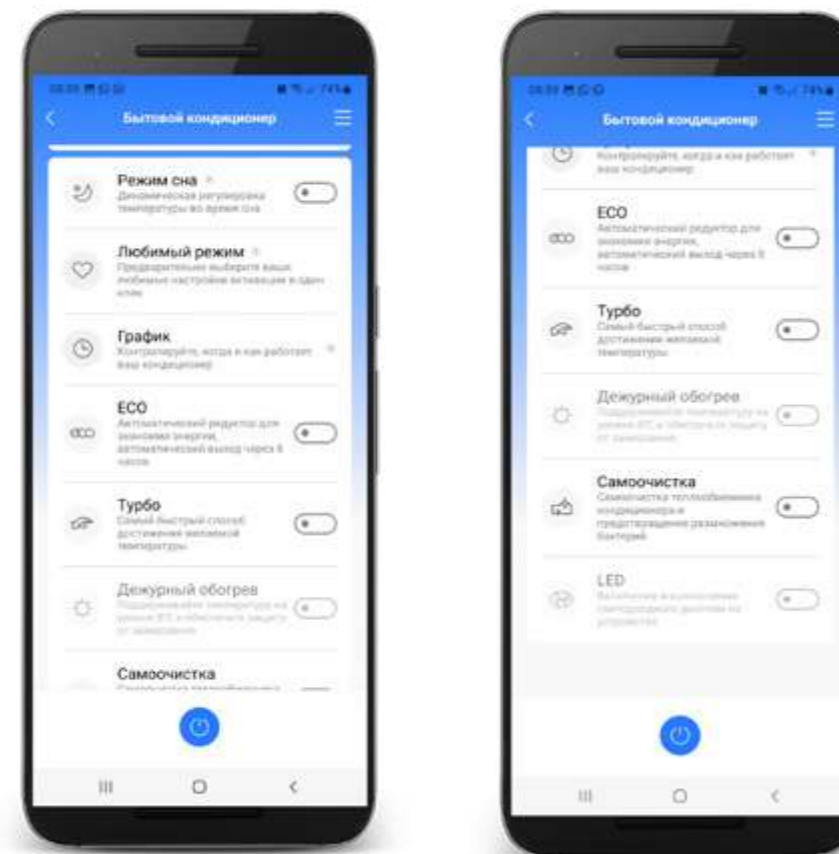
Бытовой кондиционер

Режим сна
Динамическая регулировка температуры во время сна

Любимый режим
Предварительно выберите ваши любимые настройки активации в один клик

График
Контролируйте, когда и как работает ваш кондиционер

ECO
Автоматический редуктор для экономии энергии, автоматический выход через 8 часов

Турбо
Самый быстрый способ достижения желаемой температуры

Дежурный обогрев
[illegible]

Самоочистка
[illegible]

Бытовой кондиционер

Контролируйте, когда и как работает ваш кондиционер

ECO
Автоматический редуктор для экономии энергии, автоматический выход через 8 часов

Турбо
Самый быстрый способ достижения желаемой температуры

Дежурный обогрев
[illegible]

Самоочистка
Самоочистка теплообменника кондиционера и предотвращение размножения бактерий

LED
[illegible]